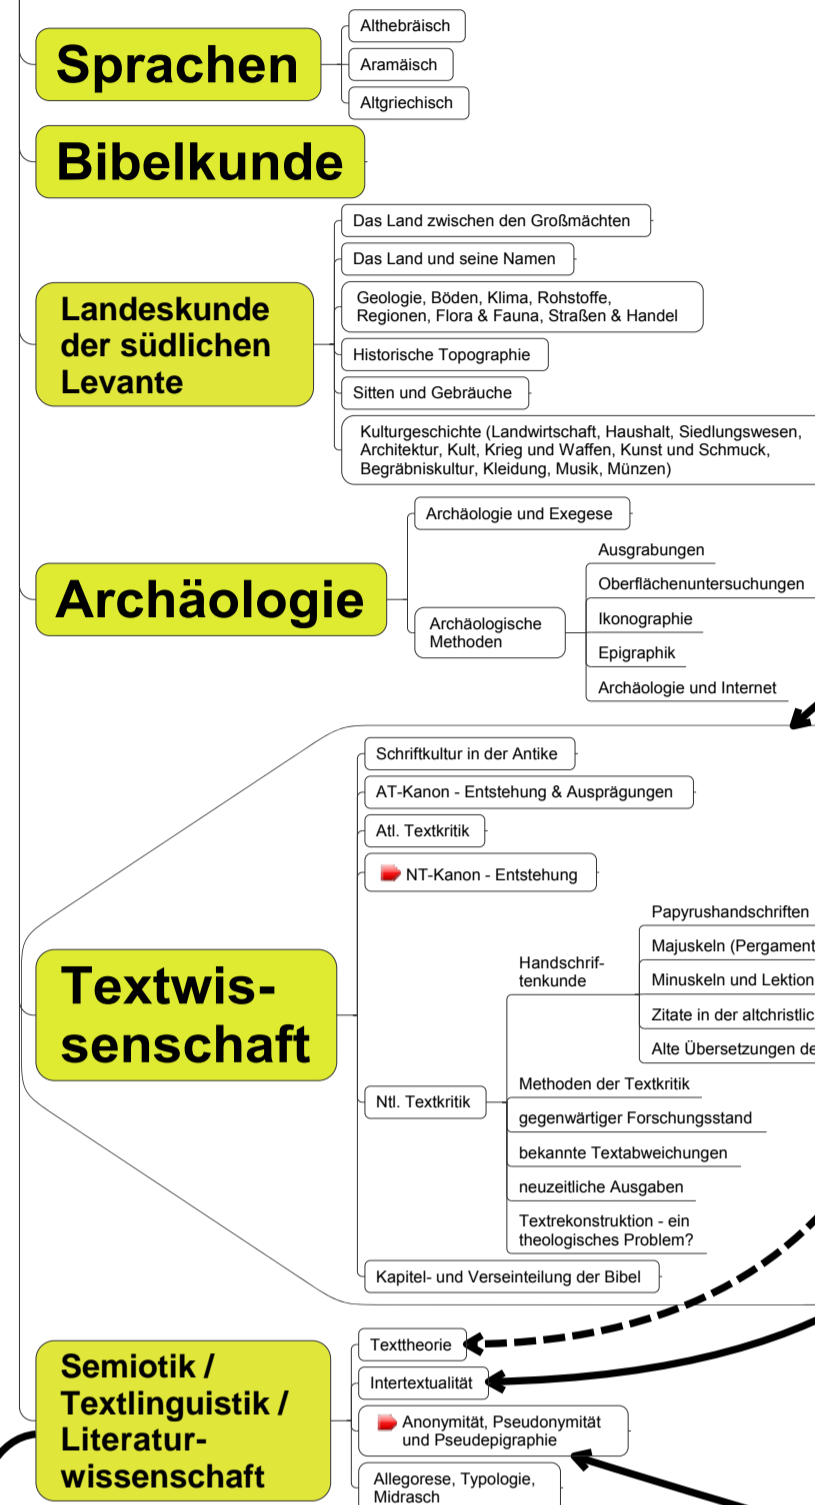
Sprachen

Althebräisch

Aramäisch

Altgriechisch

Bibelkunde

Landeskunde der südlichen Levante

Das Land zwischen den Großmächten

Das Land und seine Namen

Geologie, Böden, Klima, Rohstoffe, Regionen, Flora & Fauna, Straßen & Handel

Historische Topographie

Sitten und Gebräuche

Kulturgeschichte (Landwirtschaft, Haushalt, Siedlungswesen, Architektur, Kult, Krieg und Waffen, Kunst und Schmuck, Begräbniskultur, Kleidung, Musik, Münzen)

Archäologie

Archäologie und Exegese

Archäologische Methoden

Ausgrabungen

Oberflächenuntersuchungen

Ikonographie

Epigraphik

Archäologie und Internet

Textwissenschaft

Schriftkultur in der Antike

AT-Kanon - Entstehung & Ausprägungen

Atl. Textkritik

NT-Kanon - Entstehung

Ntl. Textkritik

Handschriftenkunde

Papyrushandschriften

Majuskeln (Pergament

Minuskeln und Lektion

Zitate in der altchristlic

Alte Übersetzungen de

Methoden der Textkritik

gegenwärtiger Forschungsstand

bekannte Textabweichungen

neuzeitliche Ausgaben

Textrekonstruktion - ein theologisches Problem?

Kapitel- und Verseinteilung der Bibel

Semiotik / Textlinguistik / Literaturwissenschaft

Texttheorie

Intertextualität

Anonymität, Pseudonymität und Pseudepigraphie

Allegorese, Typologie, Midrasch